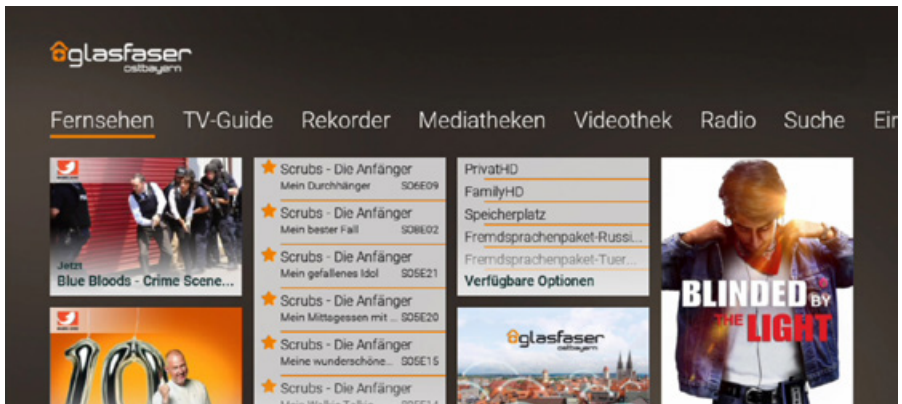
glasfaser ostbayern

Fernsehen TV-Guide Rekorder Mediatheken Videothek Radio Suche Ei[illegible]

Jetzt
Blue Bloods - Crime Scene...

Scrubs - Die Anfänger
Mein Durchhänger S05E09

Scrubs - Die Anfänger
Mein bester Fall S08E02

Scrubs - Die Anfänger
Mein gefallenes Idol S05E21

Scrubs - Die Anfänger
Mein Mittagessen mit ... S05E20

Scrubs - Die Anfänger
Meine wunderschöne... S05E15

Scrubs - Die Anfänger
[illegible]

PrivatHD
FamilyHD
Speicherplatz
Fremdsprachenpaket-Russi...
Fremdsprachenpaket-Tuer...
Verfügbare Optionen

glasfaser ostbayern

BLINDED BY THE LIGHT

10